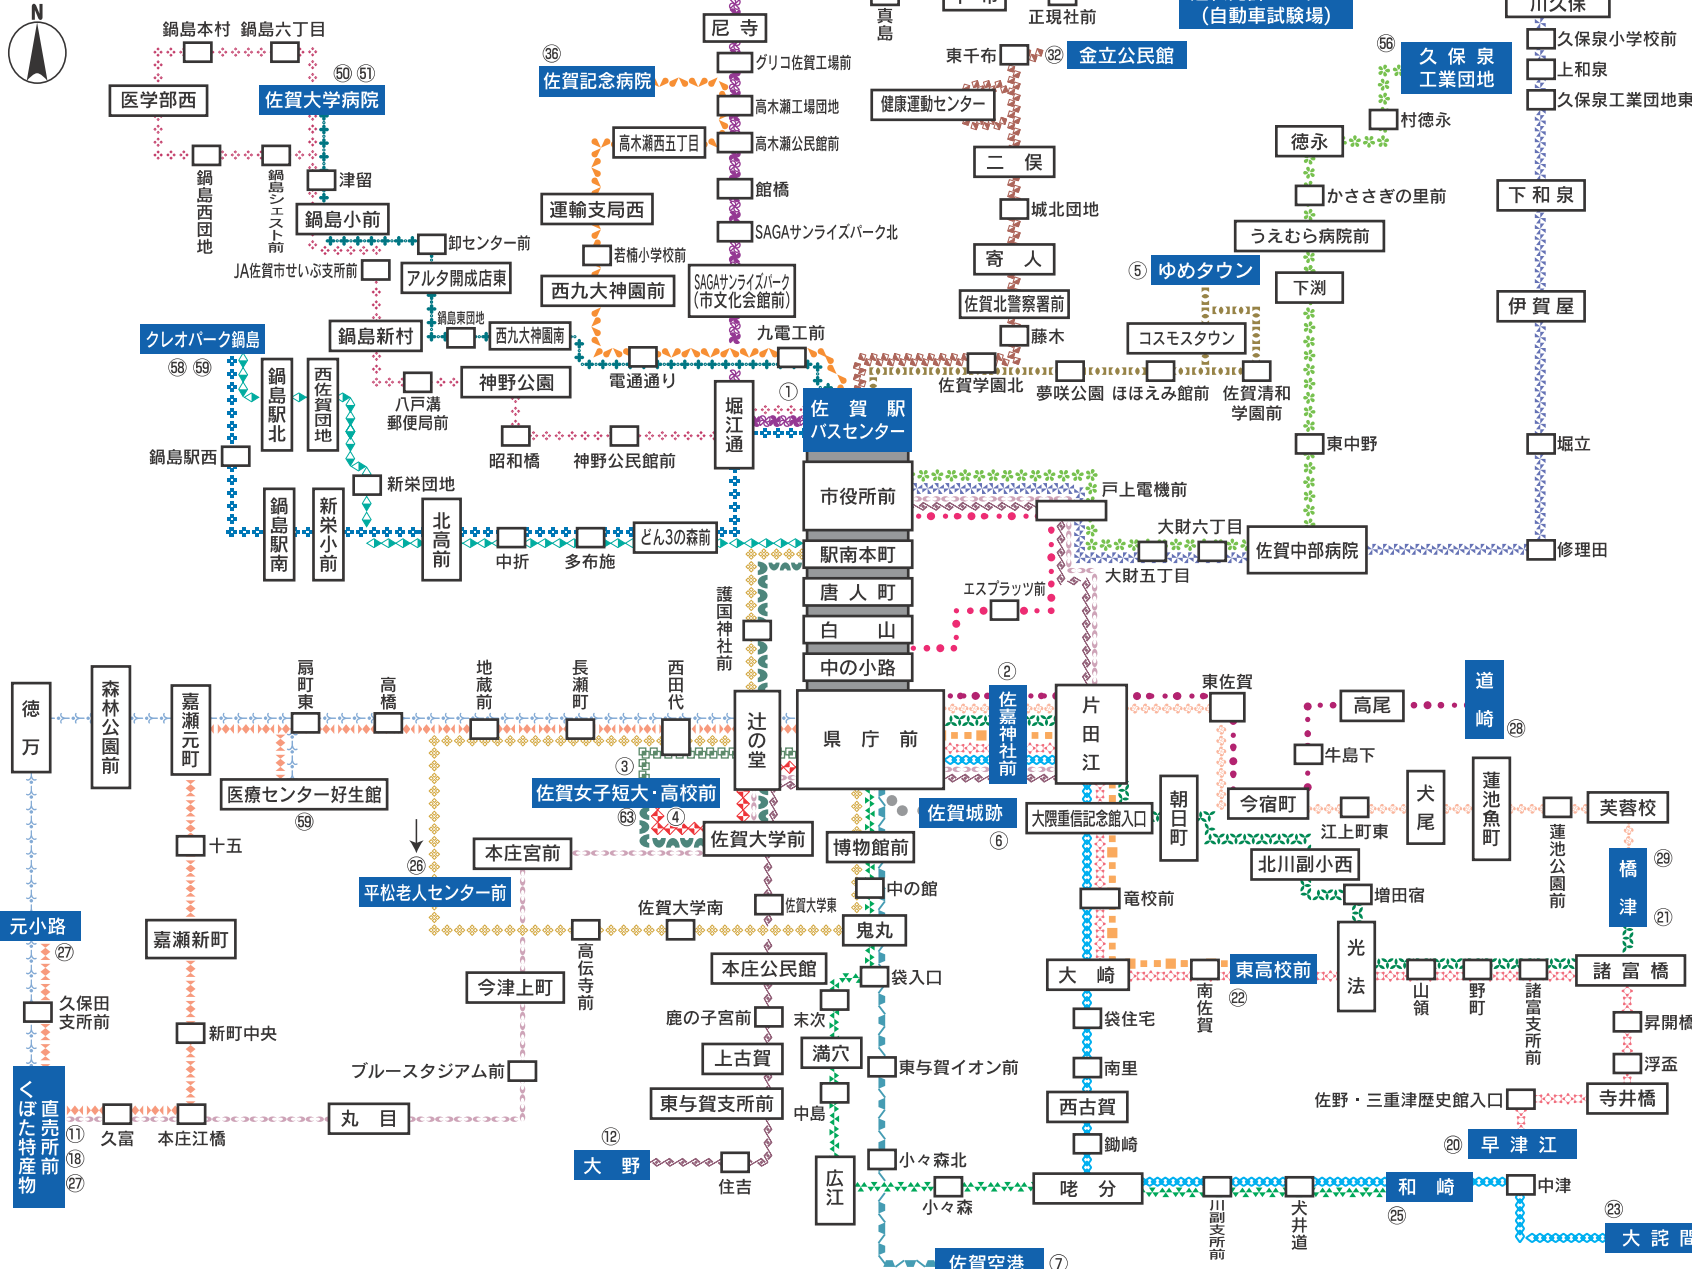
N
鍋島本村　鍋島六丁目
医学部西
㊿ 51
佐賀大学病院
津留
鍋島西団地
鍋島シェスト前
鍋島小前
卸センター前
JA佐賀市せいぶ支所前
アルタ開成店東
鍋島東団地
鍋島新村
西九大神園南
クレオパーク鍋島
58 59
鍋島駅北
西佐賀団地
八戸溝郵便局前
神野公園
鍋島駅西
新栄団地
鍋島駅南
新栄小前
北高前
中折
多布施
どん3の森前
昭和橋
神野公民館前
尼寺
36
佐賀記念病院
グリコ佐賀工場前
高木瀬工場団地
高木瀬西五丁目
高木瀬公民館前
運輸支局西
館橋
SAGAサンライズパーク北
若楠小学校前
西九大神園前
SAGAサンライズパーク(市文化会館前)
九電工前
電通通り
①
堀江通
佐賀駅バスセンター
市役所前
駅南本町
唐人町
白山
中の小路
県庁前
真島
正現社前
(自動車試験場)
東千布
32
金立公民館
健康運動センター
二保
城北団地
寄人
佐賀北警察署前
藤木
佐賀学園北
夢咲公園
ほほえみ館前
佐賀清和学園前
⑤
ゆめタウン
コスモスタウン
56
久保泉工業団地
徳永
かささぎの里前
うえむら病院前
下渕
村徳永
川久保
久保泉小学校前
上和泉
久保泉工業団地東
下和泉
伊賀屋
東中野
堀立
戸上電機前
大財六丁目
大財五丁目
佐賀中部病院
修理田
エスプラッツ前
②
佐嘉神社前
片田江
東佐賀
高尾
道崎
28
牛島下
今宿町
江上町東
犬尾
蓮池魚町
芙蓉校
蓮池公園前
29
橋津
21
大隈重信記念館入口
⑥
朝日町
北川副小西
増田宿
竜校前
光法
大崎
南佐賀
22
東高校前
山領
野町
諸富支所前
諸富橋
昇開橋
浮盃
袋住宅
南里
佐野・三重津歴史館入口
寺井橋
西古賀
20
早津江
鋤崎
叱分
川副支所前
犬井道
和崎
25
中津
23
大詫間
徳万
森林公園前
嘉瀬元町
扇町東
高橋
地蔵前
長瀬町
西田代
護国神社前
辻の堂
③
佐賀女子短大・高校前
63 ④
佐賀大学前
佐賀城跡
博物館前
中の館
医療センター好生館
59
十五
26
平松老人センター前
本庄宮前
佐賀大学南
佐賀大学東
鬼丸
高伝寺前
元小路
27
嘉瀬新町
今津上町
本庄公民館
袋入口
鹿の子宮前
末次
久保田支所前
新町中央
上古賀
満穴
東与賀イオン前
ブルースタジアム前
くぼた特産物直売所前
⑪ 18 27
久富
本庄江橋
丸目
東与賀支所前
中島
12
大野
住吉
広江
小々森北
小々森
佐賀空港
⑦